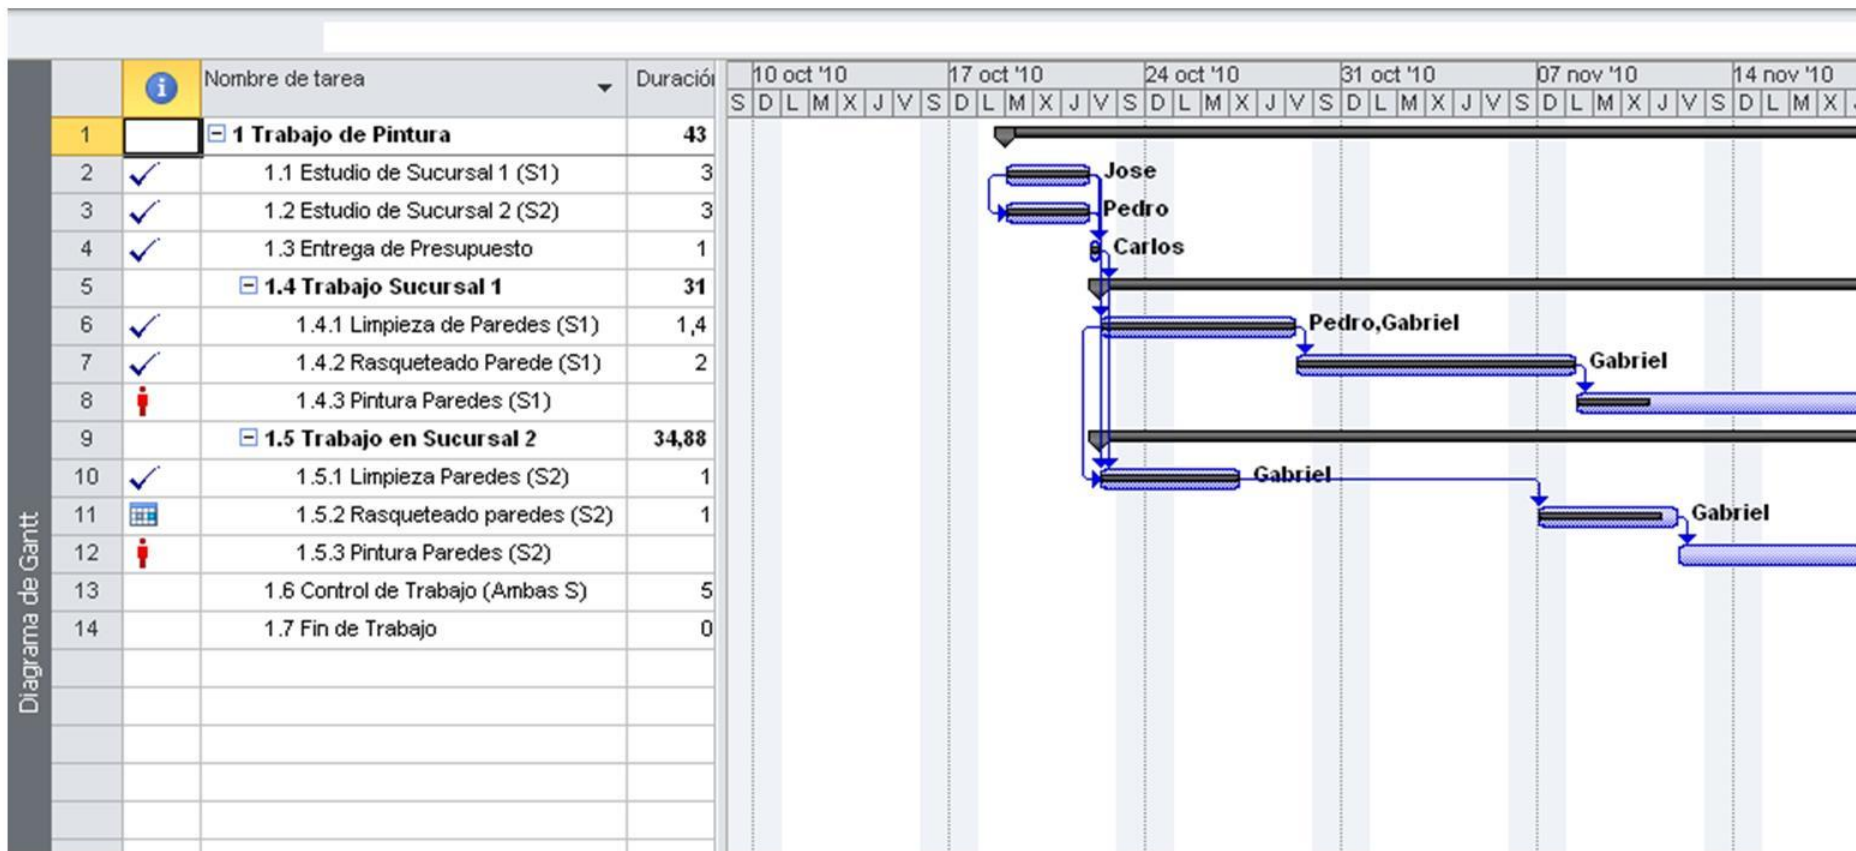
Diagrama de Gantt

| | | Nombre de tarea | Duració |
|---|---|---|---|
| 1 | | 1 Trabajo de Pintura | 43 |
| 2 | ✓ | 1.1 Estudio de Sucursal 1 (S1) | 3 |
| 3 | ✓ | 1.2 Estudio de Sucursal 2 (S2) | 3 |
| 4 | ✓ | 1.3 Entrega de Presupuesto | 1 |
| 5 | | 1.4 Trabajo Sucursal 1 | 31 |
| 6 | ✓ | 1.4.1 Limpieza de Paredes (S1) | 1,4 |
| 7 | ✓ | 1.4.2 Rasqueteado Parede (S1) | 2 |
| 8 | | 1.4.3 Pintura Paredes (S1) | |
| 9 | | 1.5 Trabajo en Sucursal 2 | 34,88 |
| 10 | ✓ | 1.5.1 Limpieza Paredes (S2) | 1 |
| 11 | | 1.5.2 Rasqueteado paredes (S2) | 1 |
| 12 | | 1.5.3 Pintura Paredes (S2) | |
| 13 | | 1.6 Control de Trabajo (Ambas S) | 5 |
| 14 | | 1.7 Fin de Trabajo | 0 |

10 oct '10 17 oct '10 24 oct '10 31 oct '10 07 nov '10 14 nov '10
S D L M X J V S D L M X J V S D L M X J V S D L M X J V S D L M X J V S D L M X

Jose
Pedro
Carlos
Pedro,Gabriel
Gabriel
Gabriel
Gabriel